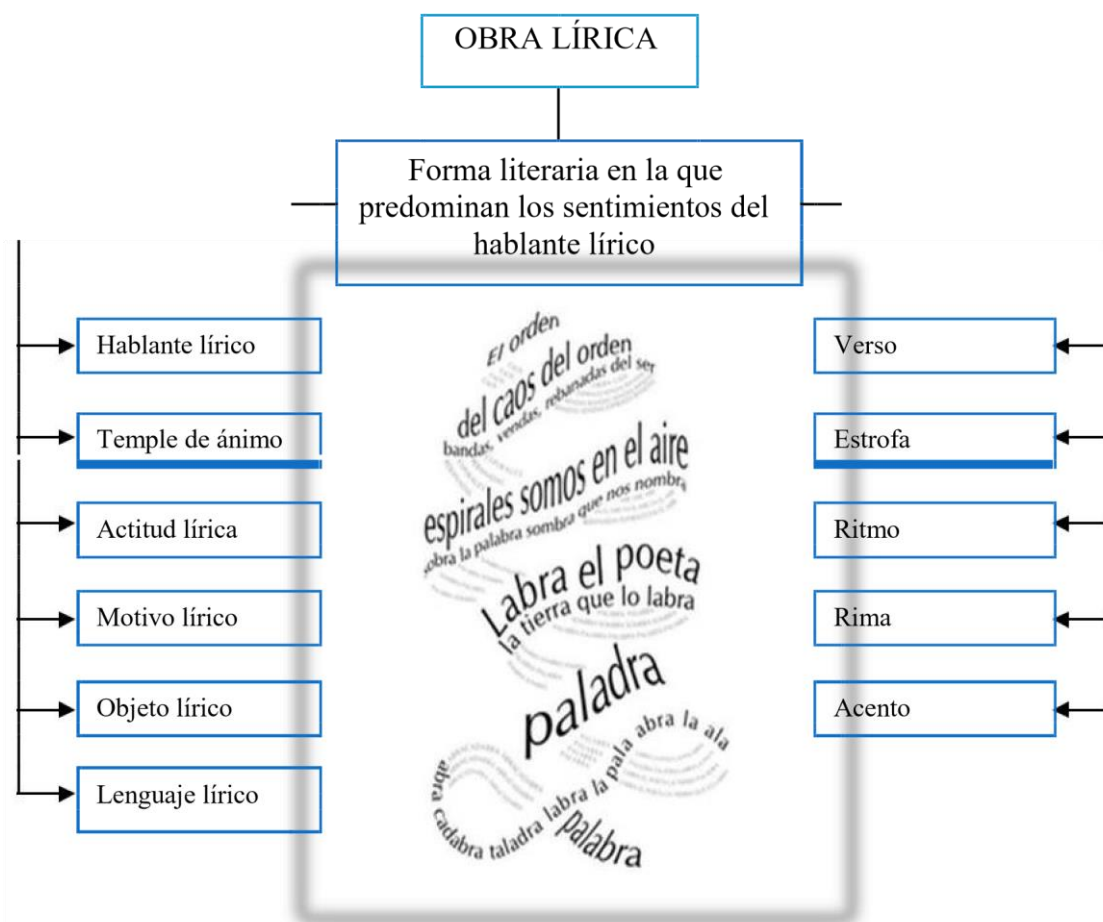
OBRA LÍRICA

Forma literaria en la que predominan los sentimientos del hablante lírico

Hablante lírico

Temple de ánimo

Actitud lírica

Motivo lírico

Objeto lírico

Lenguaje lírico

El orden
del caos del orden
bandas, vendas, rebanadas del ser
espirales somos en el aire
sobra la palabra sombra que nos nombra
Labra el poeta
la tierra que lo labra
paladra
abra la ala
abra cadabra taladra labra la pala
palabra

Verso

Estrofa

Ritmo

Rima

Acento